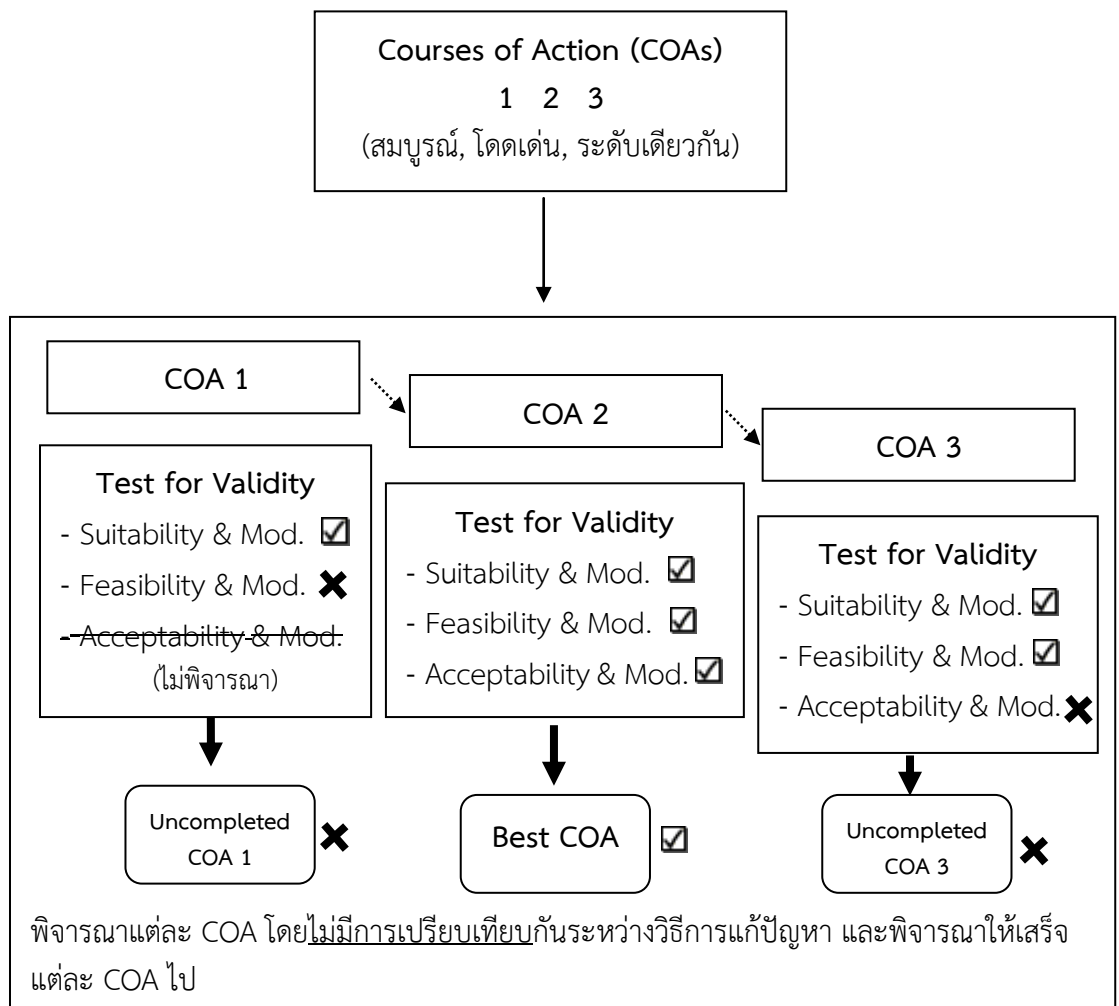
Courses of Action (COAs)
1 2 3
(สมบูรณ์, โดดเด่น, ระดับเดียวกัน)

COA 1

Test for Validity
- Suitability & Mod. ☑
- Feasibility & Mod. ✖
- Acceptability & Mod.
(ไม่พิจารณา)

Uncompleted COA 1 ✖

COA 2

Test for Validity
- Suitability & Mod. ☑
- Feasibility & Mod. ☑
- Acceptability & Mod. ☑

Best COA ☑

COA 3

Test for Validity
- Suitability & Mod. ☑
- Feasibility & Mod. ☑
- Acceptability & Mod. ✖

Uncompleted COA 3 ✖

พิจารณาแต่ละ COA โดยไม่มีการเปรียบเทียบกันระหว่างวิธีการแก้ปัญหา และพิจารณาให้เสร็จแต่ละ COA ไป